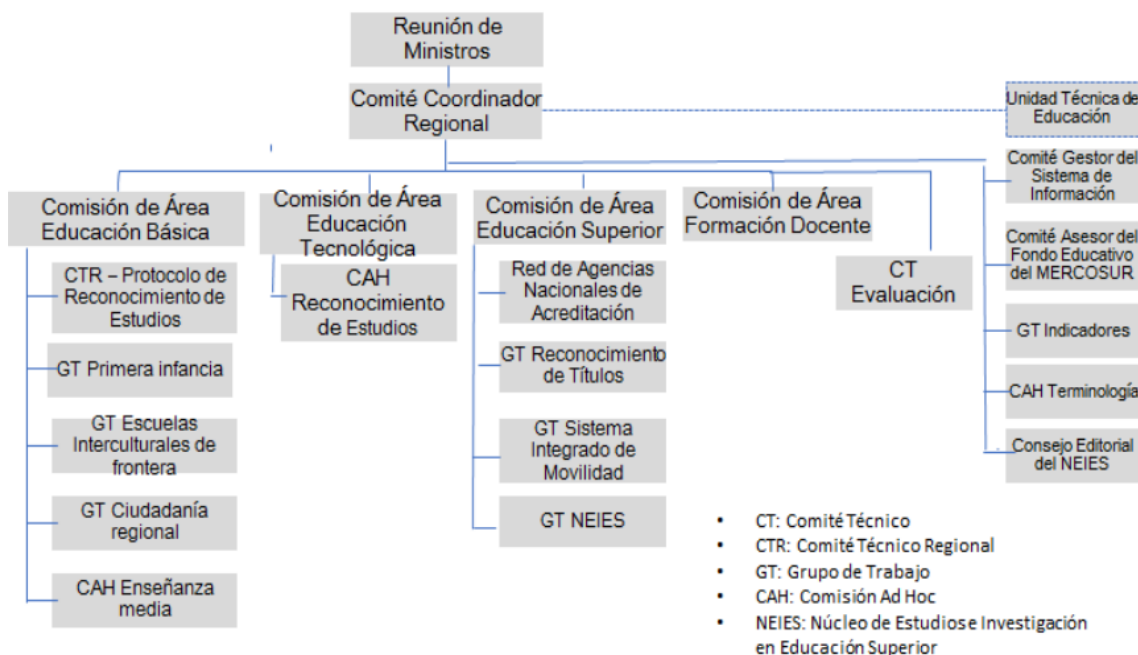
Reunión de Ministros

Comité Coordinador Regional

Unidad Técnica de Educación

Comisión de Área Educación Básica

CTR – Protocolo de Reconocimiento de Estudios

GT Primera infancia

GT Escuelas Interculturales de frontera

GT Ciudadanía regional

CAH Enseñanza media

Comisión de Área Educación Tecnológica

CAH Reconocimiento de Estudios

Comisión de Área Educación Superior

Red de Agencias Nacionales de Acreditación

GT Reconocimiento de Títulos

GT Sistema Integrado de Movilidad

GT NEIES

Comisión de Área Formación Docente

CT Evaluación

Comité Gestor del Sistema de Información

Comité Asesor del Fondo Educativo del MERCOSUR

GT Indicadores

CAH Terminología

Consejo Editorial del NEIES

- CT: Comité Técnico
- CTR: Comité Técnico Regional
- GT: Grupo de Trabajo
- CAH: Comisión Ad Hoc
- NEIES: Núcleo de Estudios e Investigación en Educación Superior